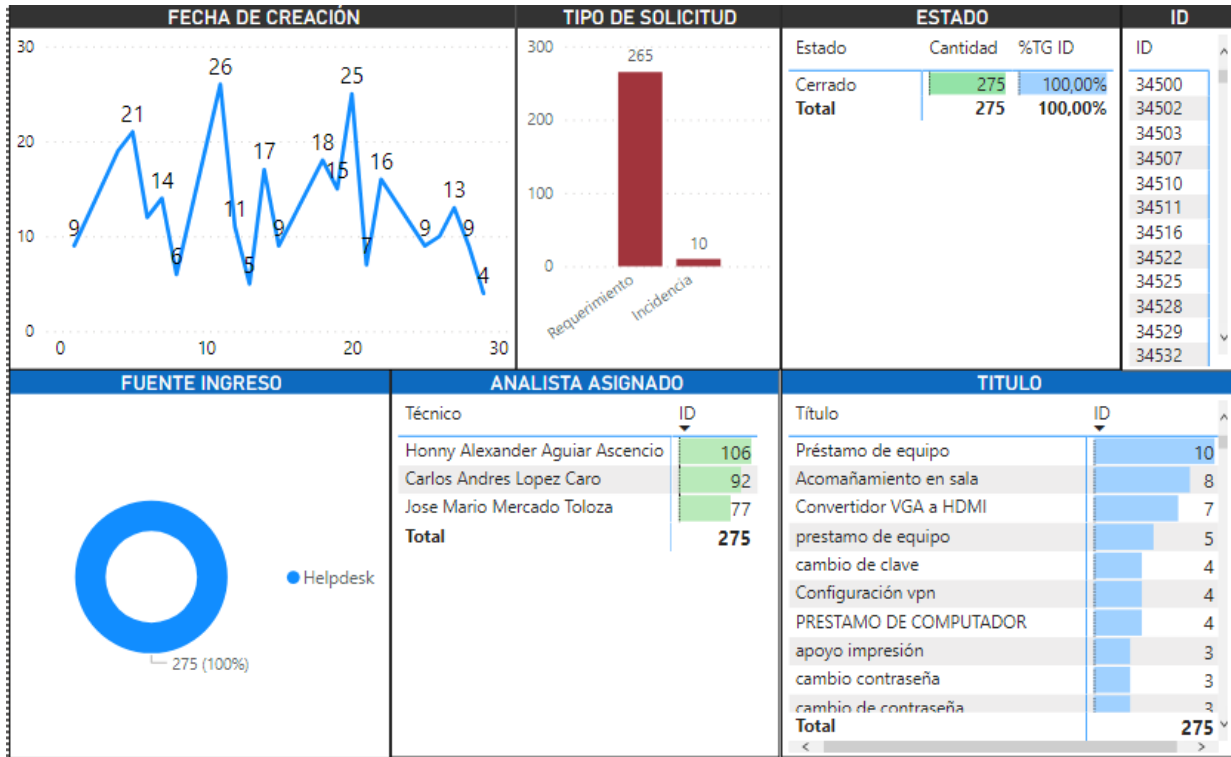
FECHA DE CREACIÓN

30
20
10
0
0 10 20 30

9 21 14 6 26 11 5 17 9 18 15 25 7 16 9 13 9 4

TIPO DE SOLICITUD

300
200
100
0

265
10

Requerimiento
Incidencia

ESTADO

| Estado | Cantidad | %TG ID |
|---|---|---|
| Cerrado | 275 | 100,00% |
| **Total** | **275** | **100,00%** |

ID

ID
34500
34502
34503
34507
34510
34511
34516
34522
34525
34528
34529
34532

FUENTE INGRESO

Helpdesk
275 (100%)

ANALISTA ASIGNADO

| Técnico | ID |
|---|---|
| Honny Alexander Aguiar Ascencio | 106 |
| Carlos Andres Lopez Caro | 92 |
| Jose Mario Mercado Toloza | 77 |
| **Total** | **275** |

TITULO

| Título | ID |
|---|---|
| Préstamo de equipo | 10 |
| Acomañamiento en sala | 8 |
| Convertidor VGA a HDMI | 7 |
| prestamo de equipo | 5 |
| cambio de clave | 4 |
| Configuración vpn | 4 |
| PRESTAMO DE COMPUTADOR | 4 |
| apoyo impresión | 3 |
| cambio contraseña | 3 |
| cambio de contraseña | 3 |
| **Total** | **275** |